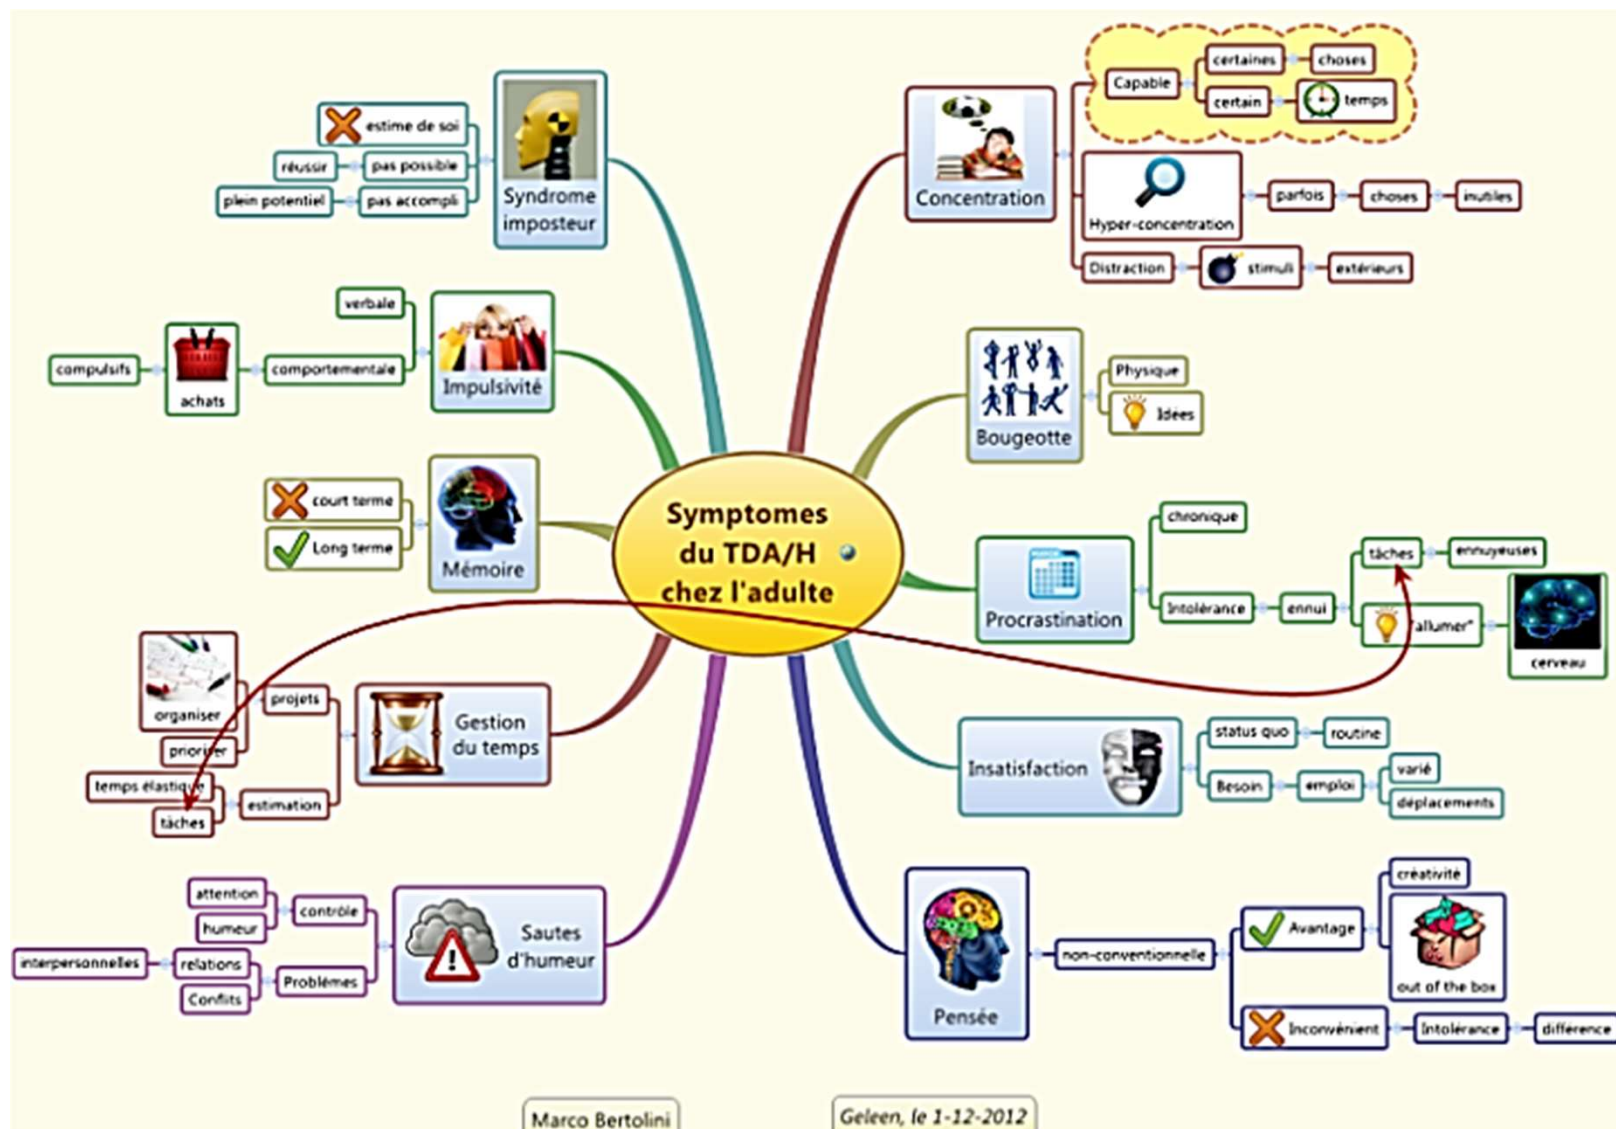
Symptomes du TDA/H chez l'adulte

Syndrome imposteur
estime de soi
pas possible
réussir
pas accompli
plein potentiel

Impulsivité
verbale
comportementale
achats
compulsifs

Mémoire
court terme
Long terme

Gestion du temps
projets
organiser
prioriser
estimation
temps élastique
tâches

Sautes d'humeur
contrôle
attention
humeur
Problèmes
relations
interpersonnelles
Conflits

Concentration
Capable
certaines
choses
certain
temps
Hyper-concentration
parfois
choses
inutiles
Distraction
stimuli
extérieurs

Bougeotte
Physique
Idees

Procrastination
chronique
Intolérance
ennui
tâches
ennuyeuses
"allumer"
cerveau

Insatisfaction
status quo
routine
Besoin
emploi
varié
déplacements

Pensée
non-conventionnelle
Avantage
créativité
out of the box
Inconvénient
Intolérance
différence

Marco Bertolini
Geleen, le 1-12-2012